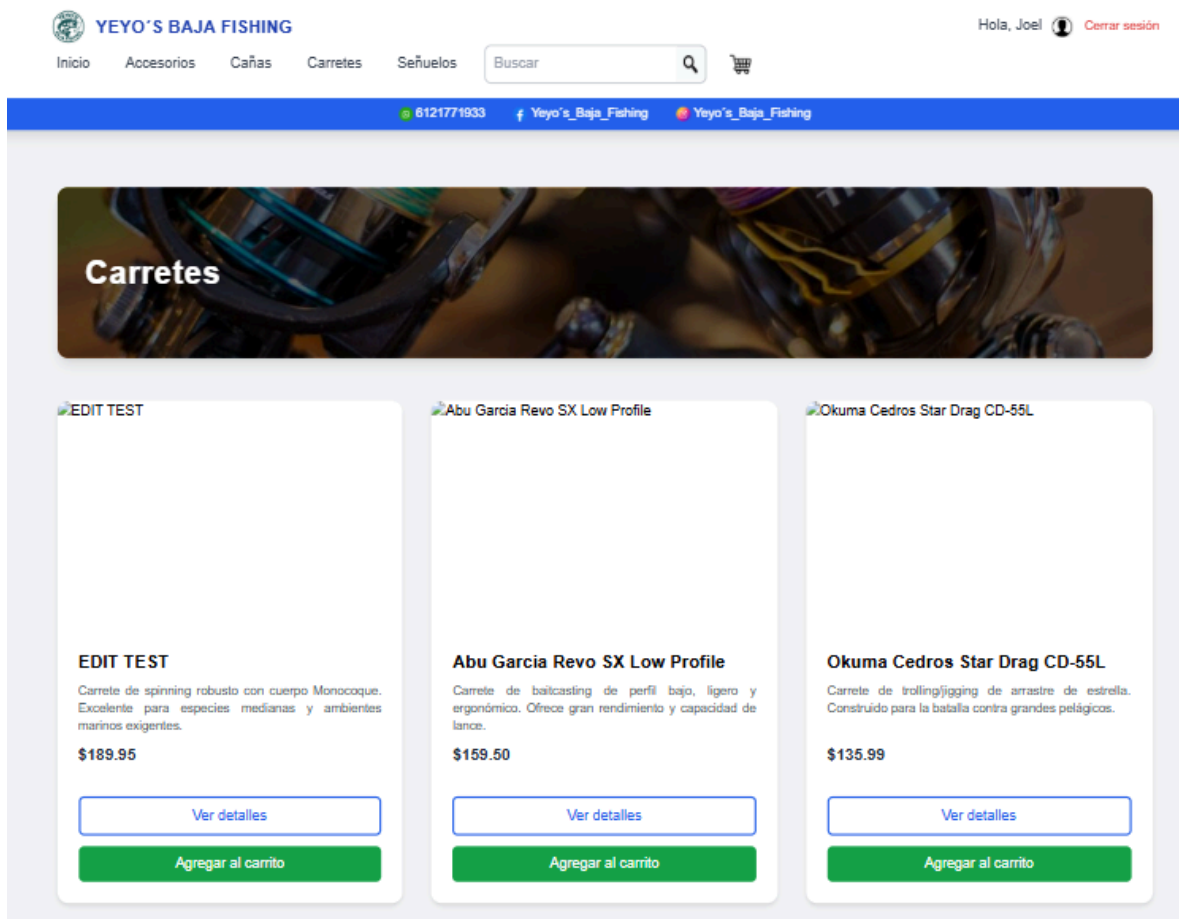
YEYO´S BAJA FISHING

Hola, Joel Cerrar sesión

Inicio Accesorios Cañas Carretes Señuelos Buscar

6121771933 Yeyo´s_Baja_Fishing Yeyo´s_Baja_Fishing

Carretes

EDIT TEST

EDIT TEST

Carrete de spinning robusto con cuerpo Monocoque. Excelente para especies medianas y ambientes marinos exigentes.

$189.95

Ver detalles

Agregar al carrito

Abu Garcia Revo SX Low Profile

Abu Garcia Revo SX Low Profile

Carrete de baitcasting de perfil bajo, ligero y ergonómico. Ofrece gran rendimiento y capacidad de lance.

$159.50

Ver detalles

Agregar al carrito

Okuma Cedros Star Drag CD-55L

Okuma Cedros Star Drag CD-55L

Carrete de trolling/jigging de arrastre de estrella. Construido para la batalla contra grandes pelágicos.

$135.99

Ver detalles

Agregar al carrito